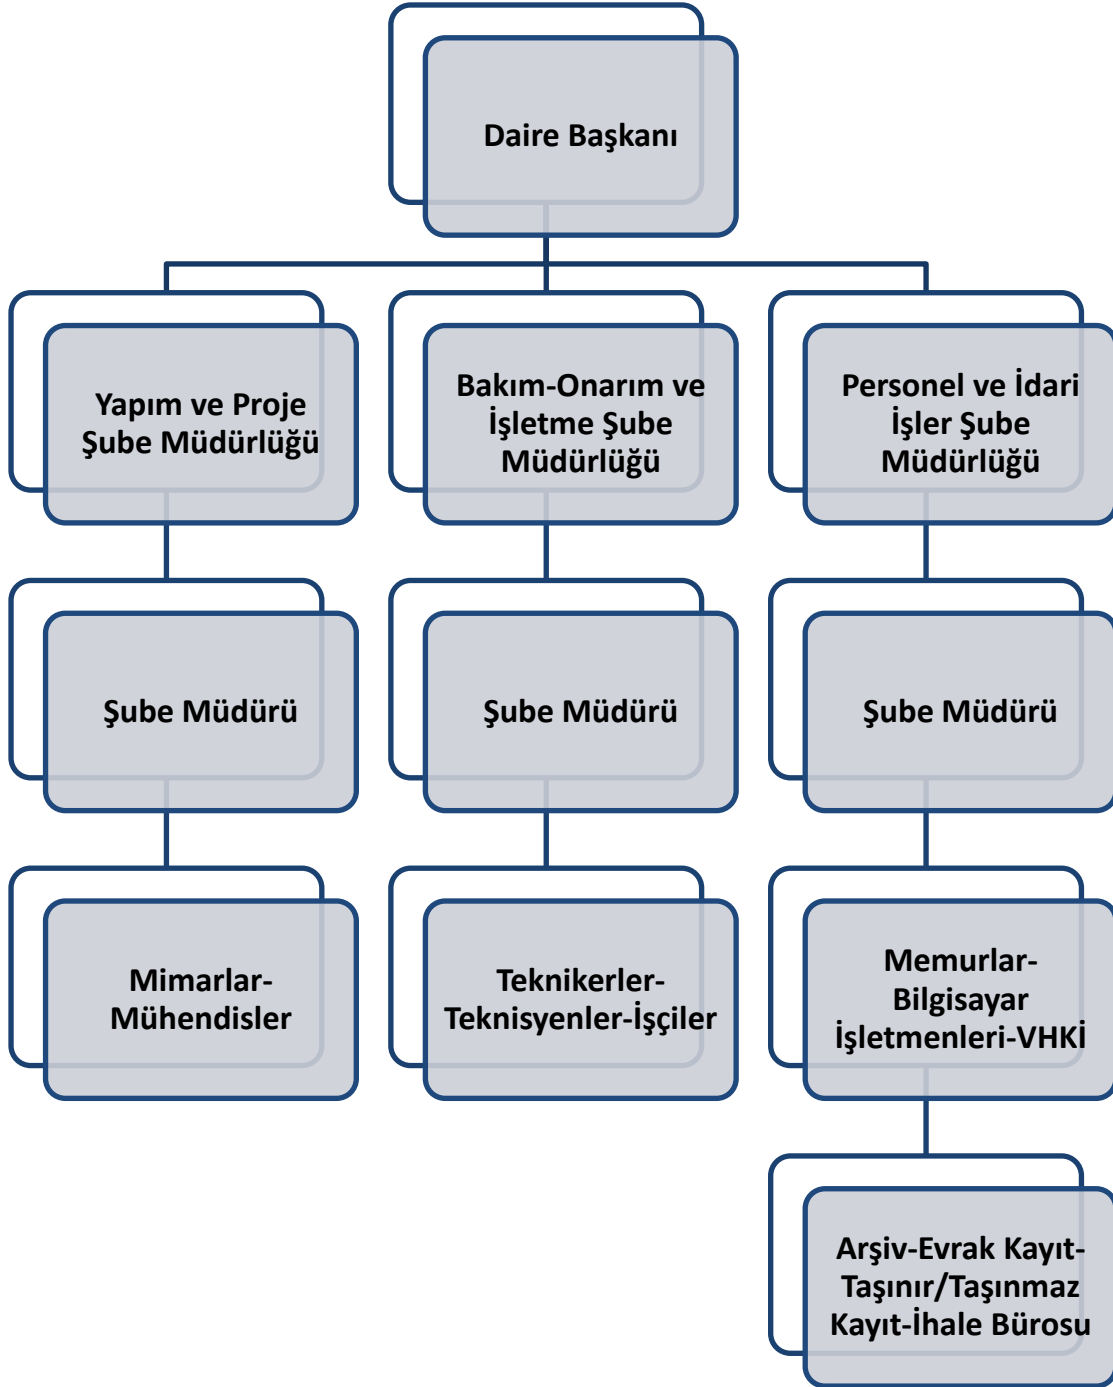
Daire Başkanı

Yapım ve Proje Şube Müdürlüğü

Bakım-Onarım ve İşletme Şube Müdürlüğü

Personel ve İdari İşler Şube Müdürlüğü

Şube Müdürü

Şube Müdürü

Şube Müdürü

Mimarlar-Mühendisler

Teknikerler-Teknisyenler-İşçiler

Memurlar-Bilgisayar İşletmenleri-VHKİ

Arşiv-Evrak Kayıt-Taşınır/Taşınmaz Kayıt-İhale Bürosu